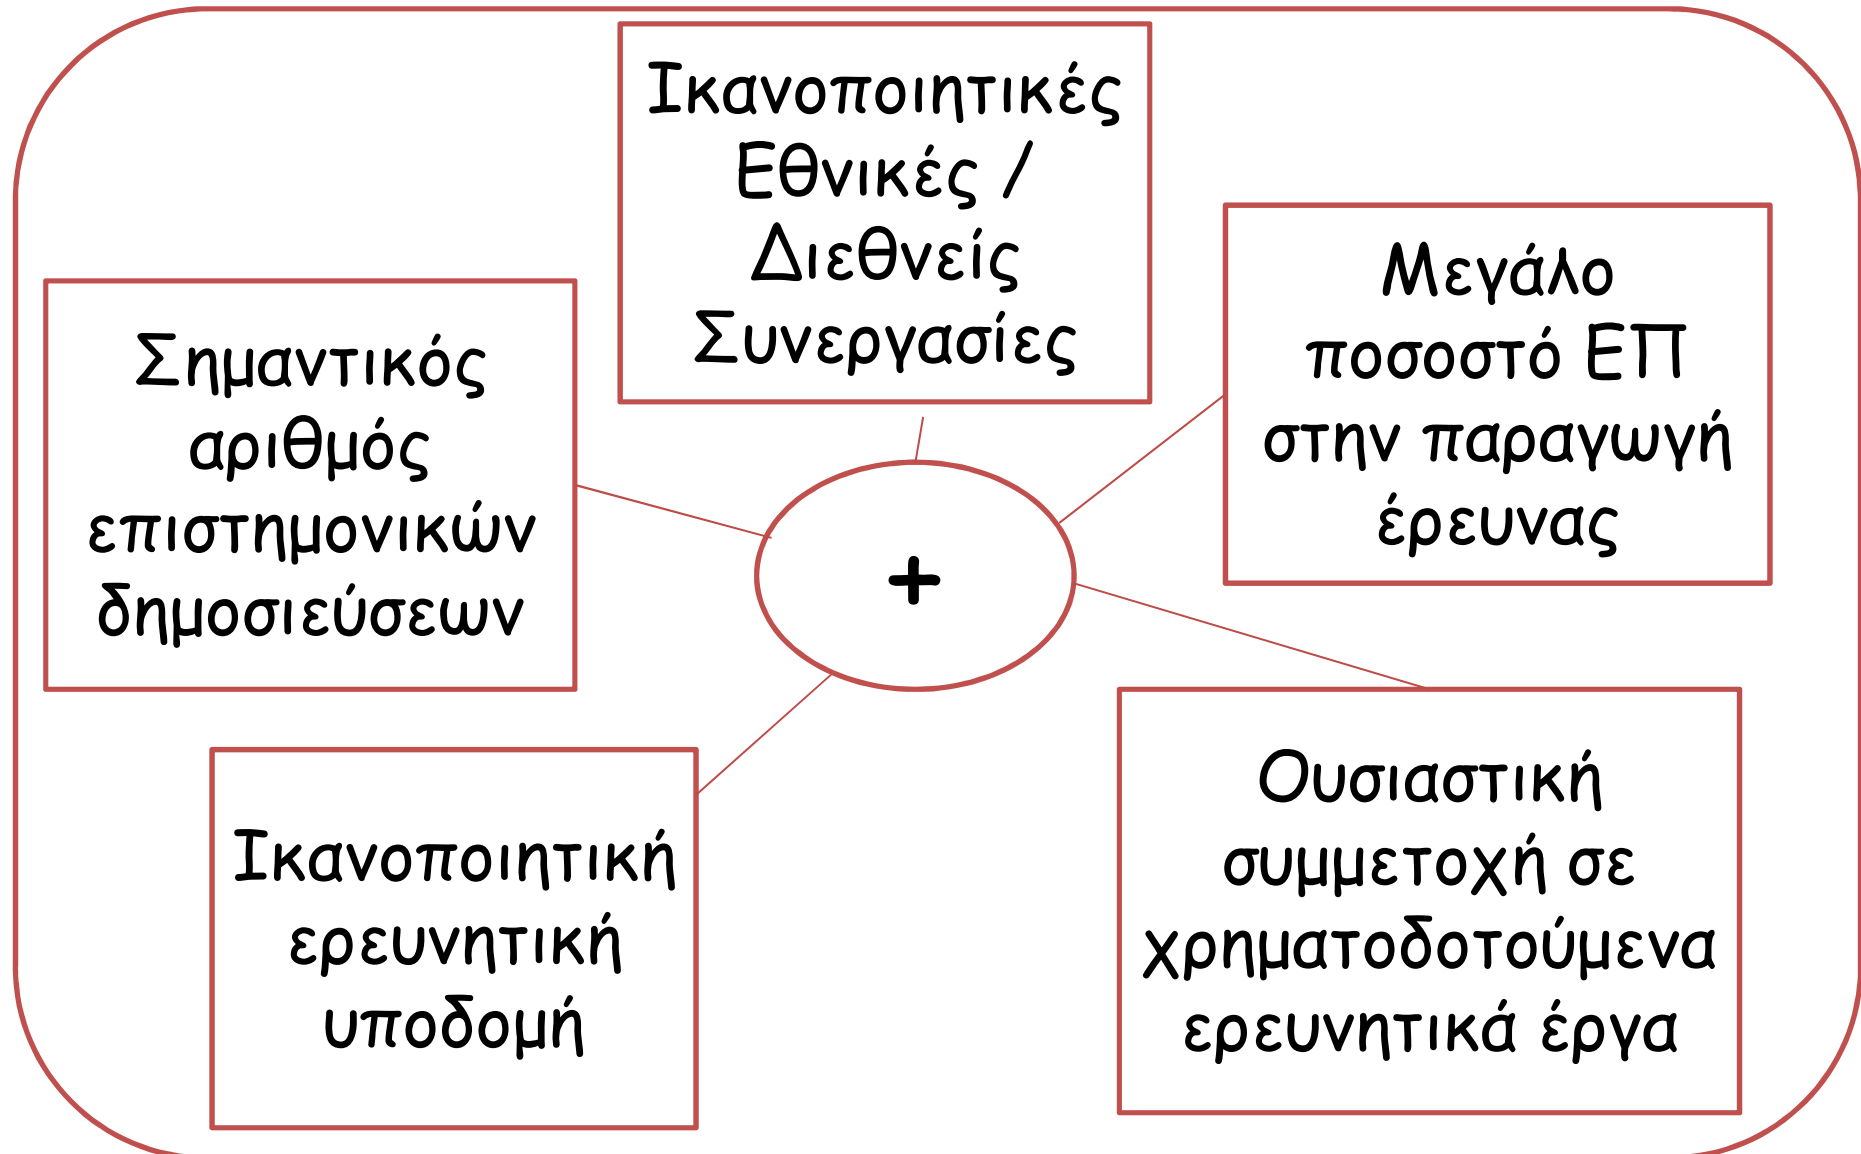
Ικανοποιητικές Εθνικές / Διεθνείς Συνεργασίες

Σημαντικός αριθμός επιστημονικών δημοσιεύσεων

+

Μεγάλο ποσοστό ΕΠ στην παραγωγή έρευνας

Ικανοποιητική ερευνητική υποδομή

Ουσιαστική συμμετοχή σε χρηματοδοτούμενα ερευνητικά έργα